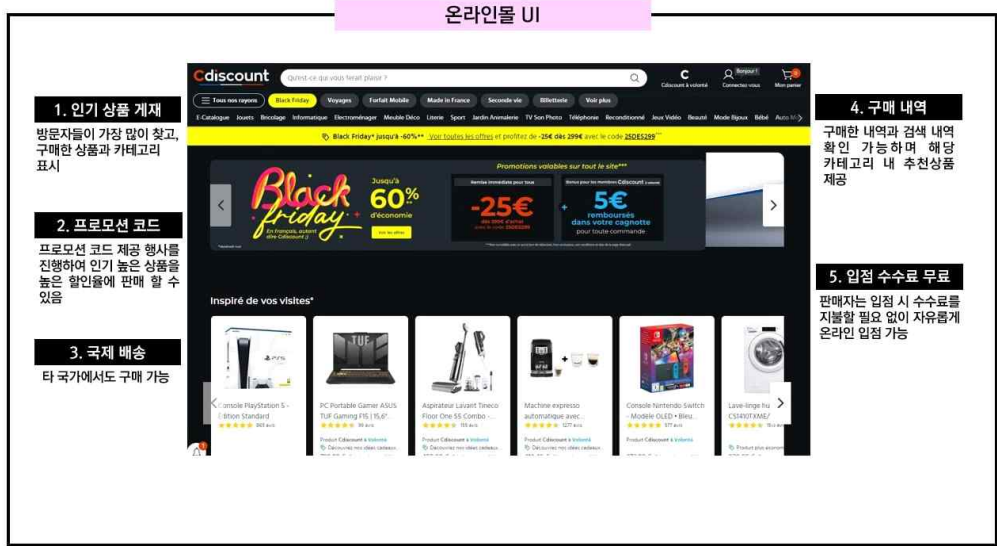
온라인몰 UI

1. 인기 상품 게재

방문자들이 가장 많이 찾고, 구매한 상품과 카테고리 표시

2. 프로모션 코드

프로모션 코드 제공 행사를 진행하여 인기 높은 상품을 높은 할인율에 판매 할 수 있음

3. 국제 배송

타 국가에서도 구매 가능

Cdiscount

Qu'est-ce qui vous ferait plaisir ?

C Cdiscount à volonté

Bonjour ! Connectez-vous

Mon panier

Tous nos rayons | Black Friday | Voyages | Forfait Mobile | Made in France | Seconde vie | Billetterie | Voir plus

E-Catalogue Jouets Bricolage Informatique Electroménager Meuble Déco Literie Sport Jardin Animalerie TV Son Photo Téléphonie Reconditionné Jeux Vidéo Beauté Mode Bijoux Bébé Auto M

Black Friday* Jusqu'à -60%** Voir toutes les offres et profitez de -25€ dès 299€ avec le code 25DES299***

Promotions valables sur tout le site***

Black Friday

Jusqu'à 60% d'économie

Voir les offres

-25€

5€ remboursés dans votre cagnotte pour toute commande

Inspiré de vos visites*

Console PlayStation 5 - Edition Standard

PC Portable Gamer ASUS TUF Gaming F15 | 15,6"

Aspirateur Lavant Tineco Floor One S5 Combo -...

Machine expresso automatique avec...

Console Nintendo Switch - Modèle OLED • Bleu...

Lave-linge hu CS1410TXME/

Produit Cdiscount à Volonté

4. 구매 내역

구매한 내역과 검색 내역 확인 가능하며 해당 카테고리 내 추천상품 제공

5. 입점 수수료 무료

판매자는 입점 시 수수료를 지불할 필요 없이 자유롭게 온라인 입점 가능